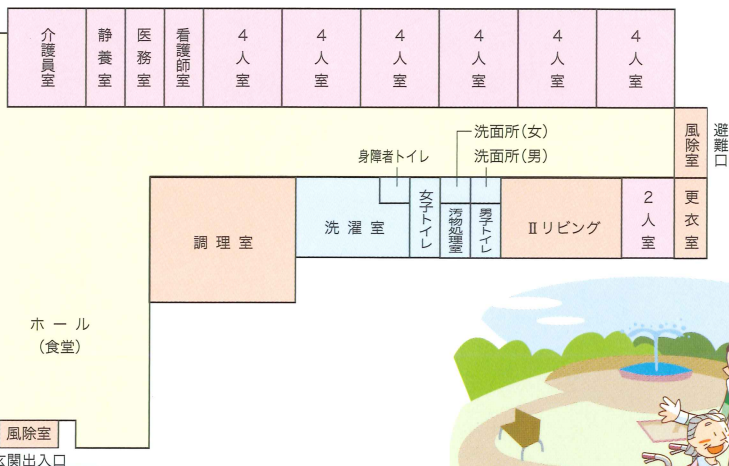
介護員室

静養室

医務室

看護師室

4人室

4人室

4人室

4人室

4人室

4人室

風除室

避難口

洗面所(女)

身障者トイレ

洗面所(男)

女子トイレ

汚物処理室

男子トイレ

洗濯室

調理室

Ⅱリビング

2人室

更衣室

ホール
(食堂)

風除室

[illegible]関出入口